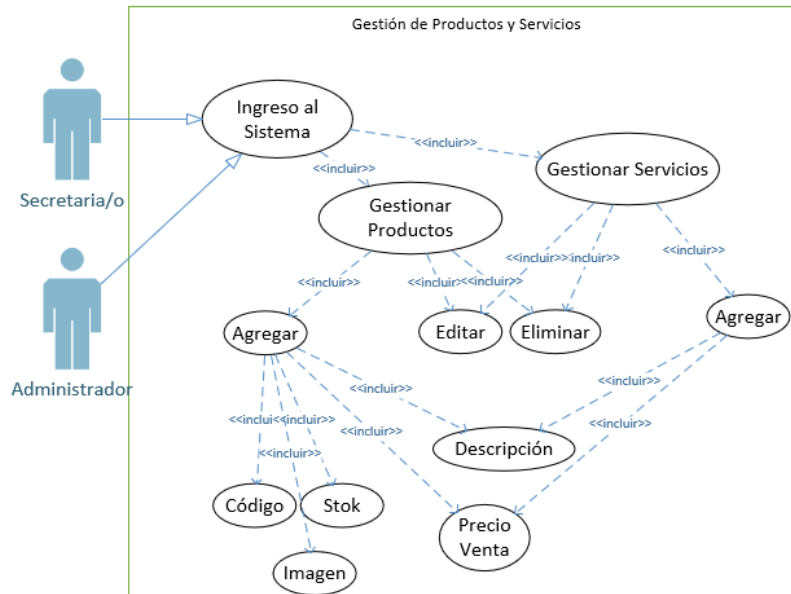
Gestión de Productos y Servicios

Secretaria/o

Administrador

Ingreso al Sistema

<<incluir>>

<<incluir>>

Gestionar Servicios

Gestionar Productos

<<incluir>>

<<incluir>>

<<incluir>>

<<incluir>>

<<incluir>>

<<incluir>>

Agregar

Editar

Eliminar

Agregar

<<incluir>>

<<incluir>>

<<inclui

<<incluir>>

<<incluir>>

<<incluir>>

<<incluir>>

Descripción

Código

Stok

Precio Venta

Imagen